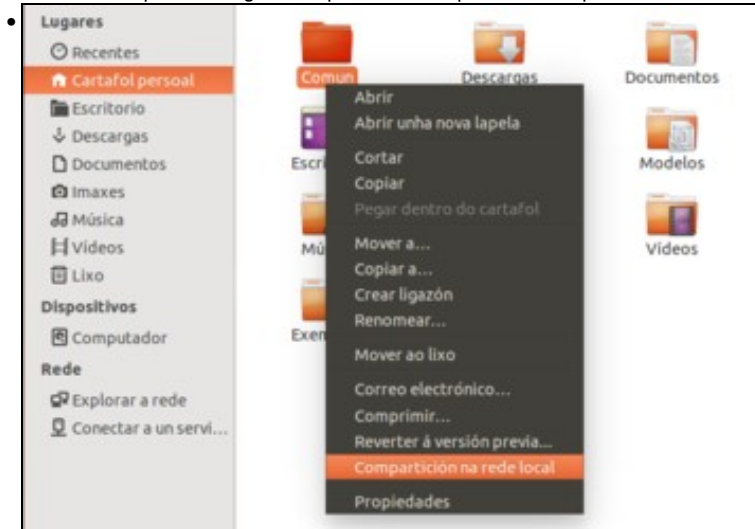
Lugares
Recentes
Cartafol persoal
Escritorio
Descargas
Documentos
Imaxes
Música
Vídeos
Lixo
Dispositivos
Computador
Rede
Explorar a rede
Conectar a un servi...

Comun
Descargas
Documentos
Escri
Modelos
Mú
Vídeos
Exem

Abrir
Abrir unha nova lapela
Cortar
Copiar
Pegar dentro do cartafol
Mover a...
Copiar a...
Crear ligazón
Renomear...
Mover ao lixo
Correo electrónico...
Comprimir...
Reverter á versión previa...
Compartición na rede local
Propiedades